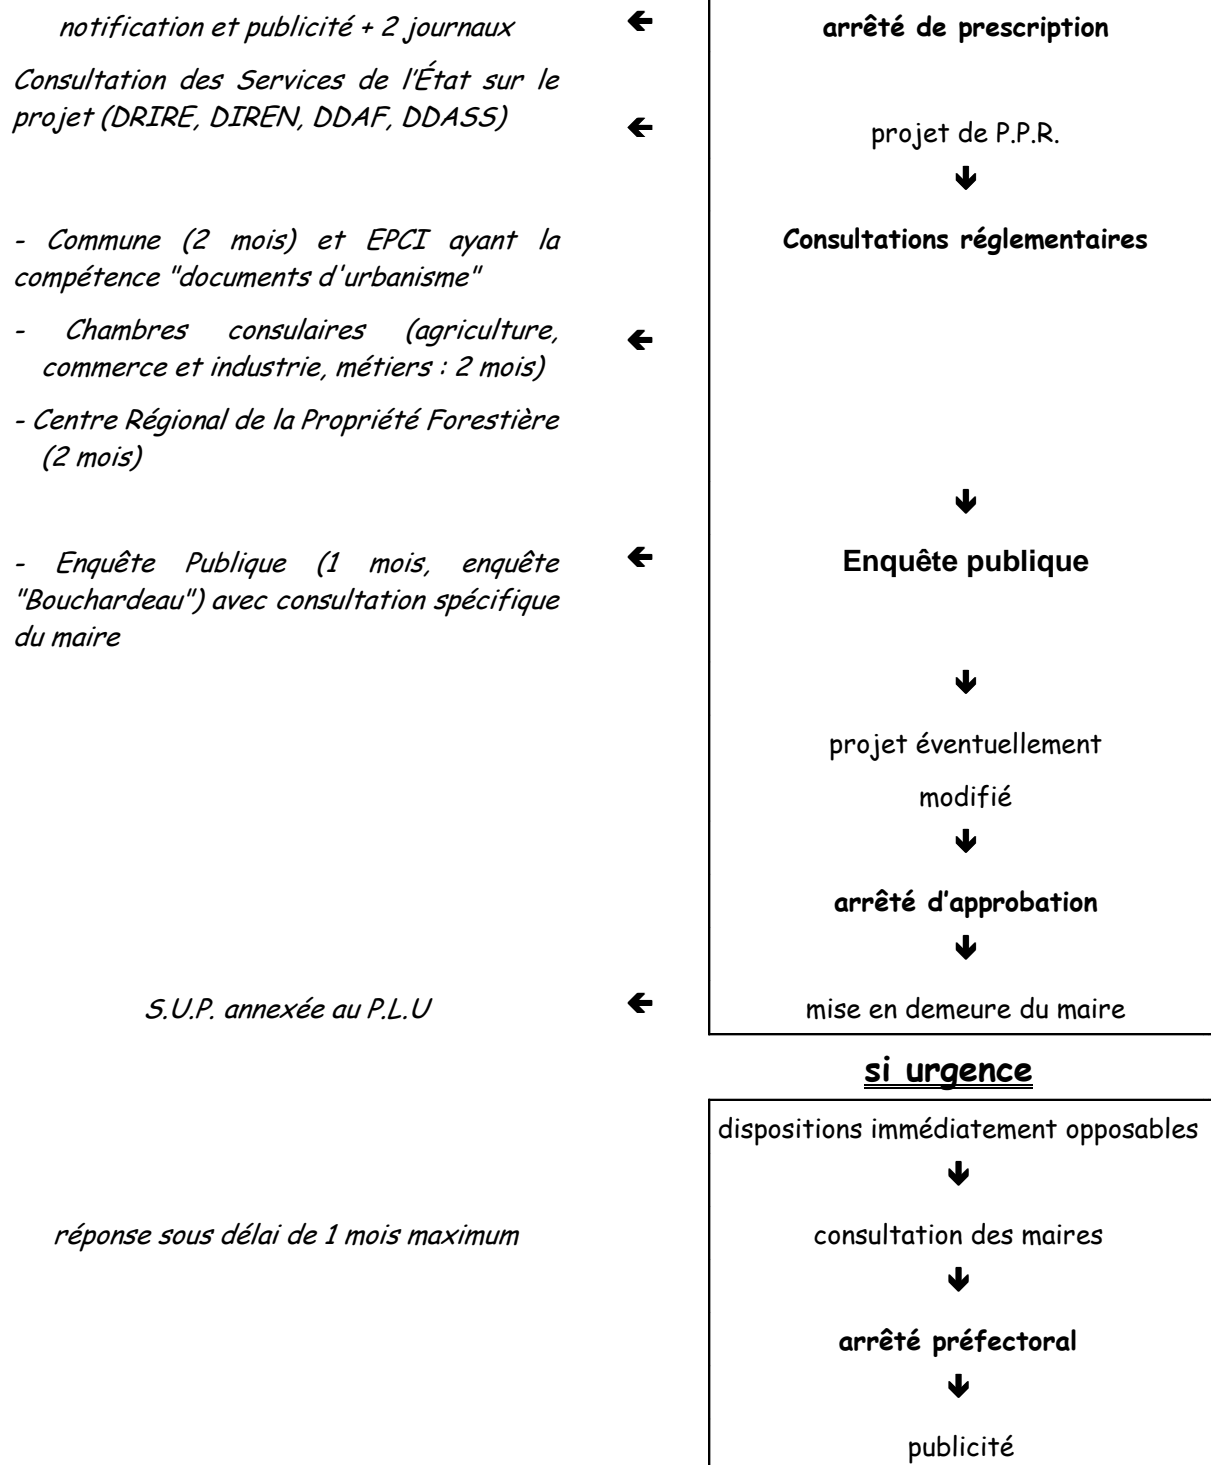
notification et publicité + 2 journaux ← arrêté de prescription

Consultation des Services de l'État sur le projet (DRIRE, DIREN, DDAF, DDASS) ← projet de P.P.R.

↓

Consultations réglementaires

- Commune (2 mois) et EPCI ayant la compétence "documents d'urbanisme"

- Chambres consulaires (agriculture, commerce et industrie, métiers : 2 mois) ←

- Centre Régional de la Propriété Forestière (2 mois)

↓

- Enquête Publique (1 mois, enquête "Bouchardeau") avec consultation spécifique du maire ← Enquête publique

↓

projet éventuellement modifié

↓

arrêté d'approbation

↓

S.U.P. annexée au P.L.U ← mise en demeure du maire

si urgence

dispositions immédiatement opposables

↓

réponse sous délai de 1 mois maximum consultation des maires

↓

arrêté préfectoral

↓

publicité